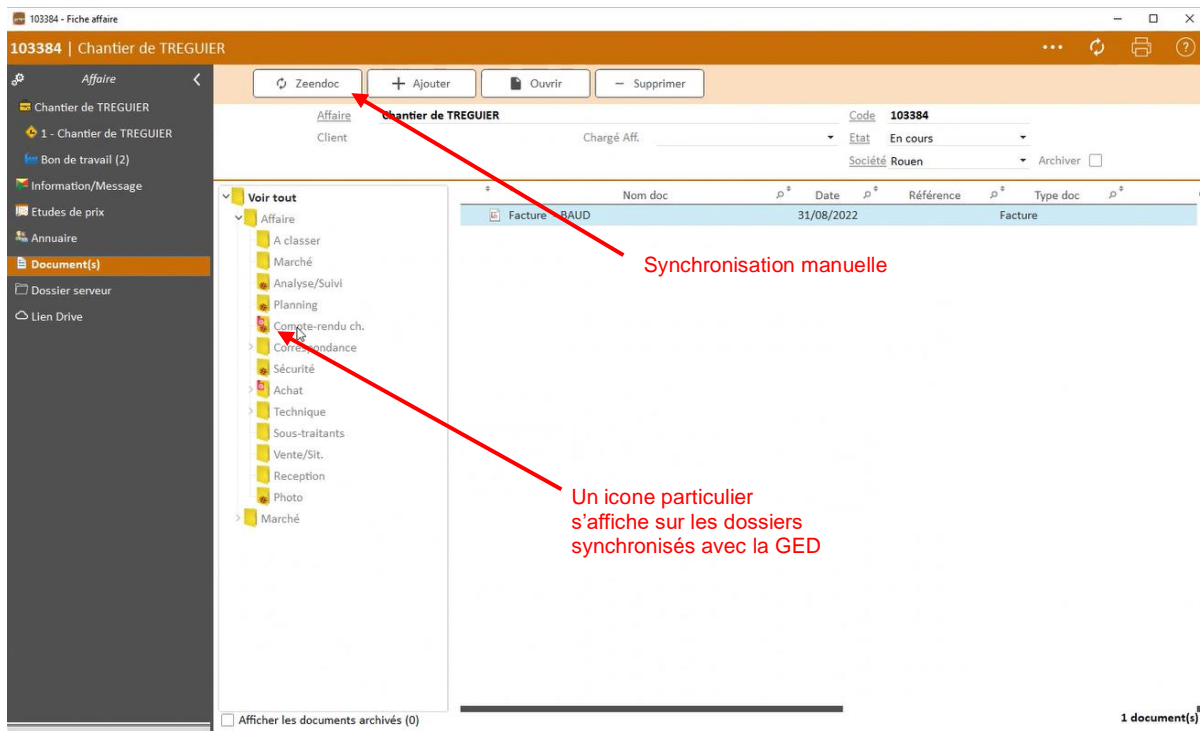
103384 - Fiche affaire

103384 | Chantier de TREGUIER

Affaire

Chantier de TREGUIER

1 - Chantier de TREGUIER

Bon de travail (2)

Information/Message

Etudes de prix

Annuaire

Document(s)

Dossier serveur

Lien Drive

Zeendoc

Ajouter

Ouvrir

Supprimer

Affaire Chantier de TREGUIER

Client

Chargé Aff.

Code 103384

Etat En cours

Société Rouen

Archiver

Voir tout

Affaire

A classer

Marché

Analyse/Suivi

Planning

Compte-rendu ch.

Correspondance

Sécurité

Achat

Technique

Sous-traitants

Vente/Sit.

Reception

Photo

Marché

| Nom doc | Date | Référence | Type doc |
|---|---|---|---|
| Facture BAUD | 31/08/2022 | | Facture |

Synchronisation manuelle

Un icone particulier s'affiche sur les dossiers synchronisés avec la GED

Afficher les documents archivés (0)

1 document(s)